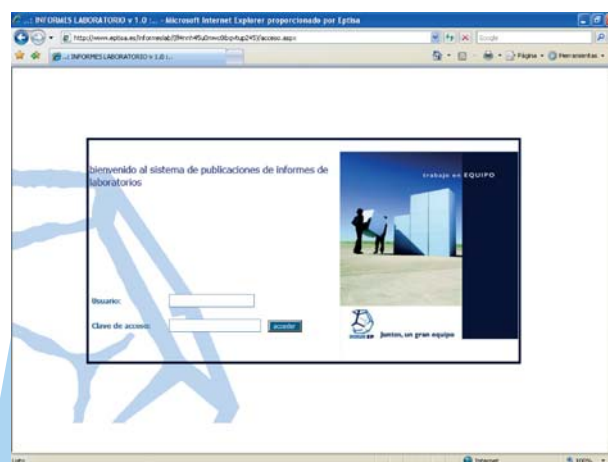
.:: INFORMES LABORATORIO v 1.0 :.. - Microsoft Internet Explorer proporcionado por Eptisa

http://www.eptisa.es/informeslab/(f4nnt45u0nwc0bqvtup245)/acceso.aspx

Google

.:: INFORMES LABORATORIO v 1.0 :..

Página

Herramientas

bienvenido al sistema de publicaciones de informes de laboratorios

trabajo en EQUIPO

Usuario:

Clave de acceso:

acceder

Juntos, un gran equipo

Listo

Internet

100%